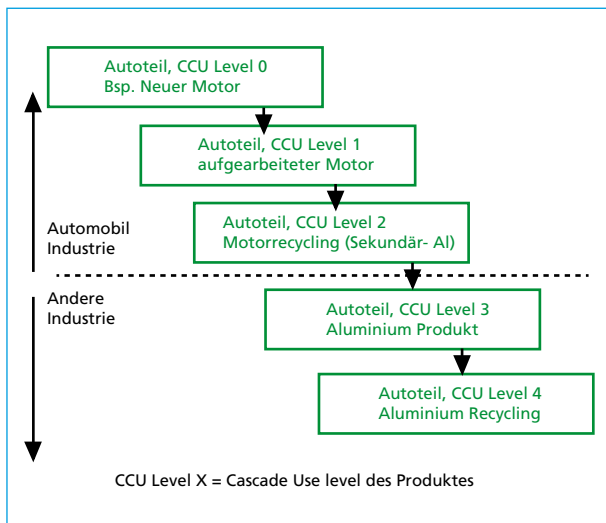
Autoteil, CCU Level 0
Bsp. Neuer Motor

Autoteil, CCU Level 1
aufgearbeiteter Motor

Automobil
Industrie

Autoteil, CCU Level 2
Motorrecycling (Sekundär- Al)

Andere
Industrie

Autoteil, CCU Level 3
Aluminium Produkt

Autoteil, CCU Level 4
Aluminium Recycling

CCU Level X = Cascade Use level des Produktes